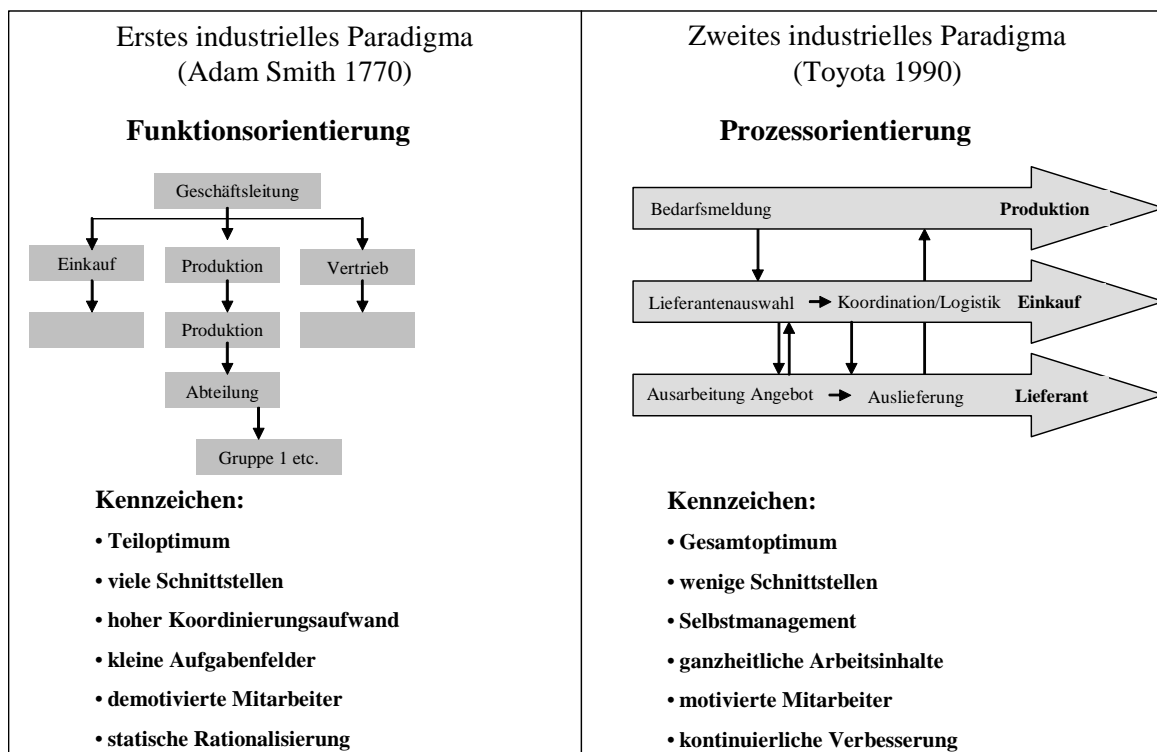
Erstes industrielles Paradigma
(Adam Smith 1770)

**Funktionsorientierung**

Geschäftsleitung

Einkauf

Produktion

Vertrieb

Produktion

Abteilung

Gruppe 1 etc.

**Kennzeichen:**

• Teiloptimum

• viele Schnittstellen

• hoher Koordinierungsaufwand

• kleine Aufgabenfelder

• demotivierte Mitarbeiter

• statische Rationalisierung

Zweites industrielles Paradigma
(Toyota 1990)

**Prozessorientierung**

Bedarfsmeldung

Produktion

Lieferantenauswahl → Koordination/Logistik

Einkauf

Ausarbeitung Angebot → Auslieferung

Lieferant

**Kennzeichen:**

• Gesamtoptimum

• wenige Schnittstellen

• Selbstmanagement

• ganzheitliche Arbeitsinhalte

• motivierte Mitarbeiter

• kontinuierliche Verbesserung